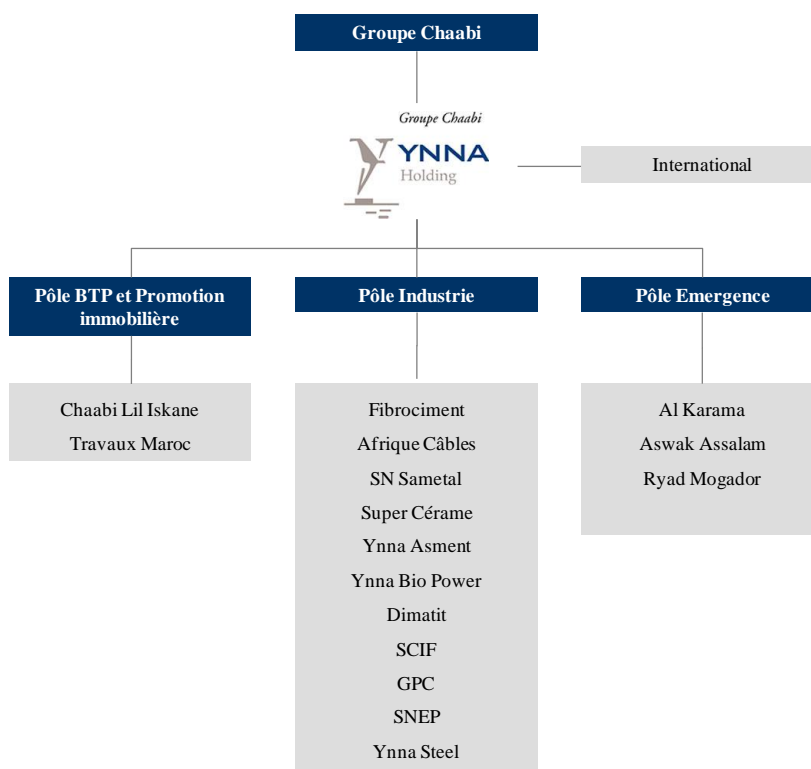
Groupe Chaabi

Groupe Chaabi
YNNA
Holding

International

Pôle BTP et Promotion immobilière

Pôle Industrie

Pôle Emergence

Chaabi Lil Iskane
Travaux Maroc

Fibrociment
Afrique Câbles
SN Sametal
Super Cérame
Ynna Asment
Ynna Bio Power
Dimatit
SCIF
GPC
SNEP
Ynna Steel

Al Karama
Aswak Assalam
Ryad Mogador